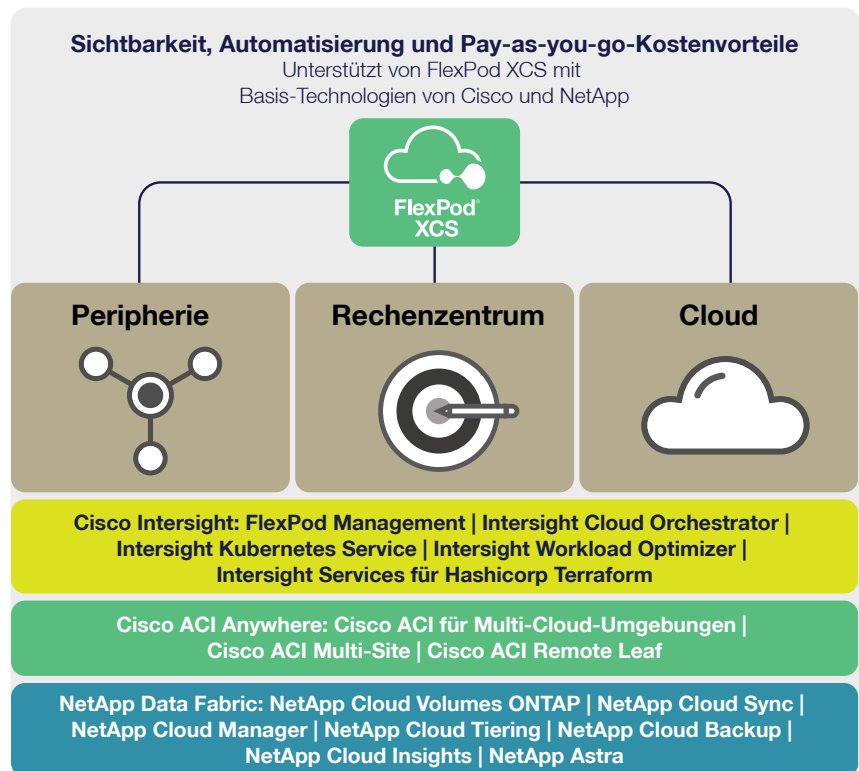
Sichtbarkeit, Automatisierung und Pay-as-you-go-Kostenvorteile
Unterstützt von FlexPod XCS mit Basis-Technologien von Cisco und NetApp

FlexPod® XCS

Peripherie

Rechenzentrum

Cloud

Cisco Intersight: FlexPod Management | Intersight Cloud Orchestrator | Intersight Kubernetes Service | Intersight Workload Optimizer | Intersight Services für Hashicorp Terraform

Cisco ACI Anywhere: Cisco ACI für Multi-Cloud-Umgebungen | Cisco ACI Multi-Site | Cisco ACI Remote Leaf

NetApp Data Fabric: NetApp Cloud Volumes ONTAP | NetApp Cloud Sync | NetApp Cloud Manager | NetApp Cloud Tiering | NetApp Cloud Backup | NetApp Cloud Insights | NetApp Astra